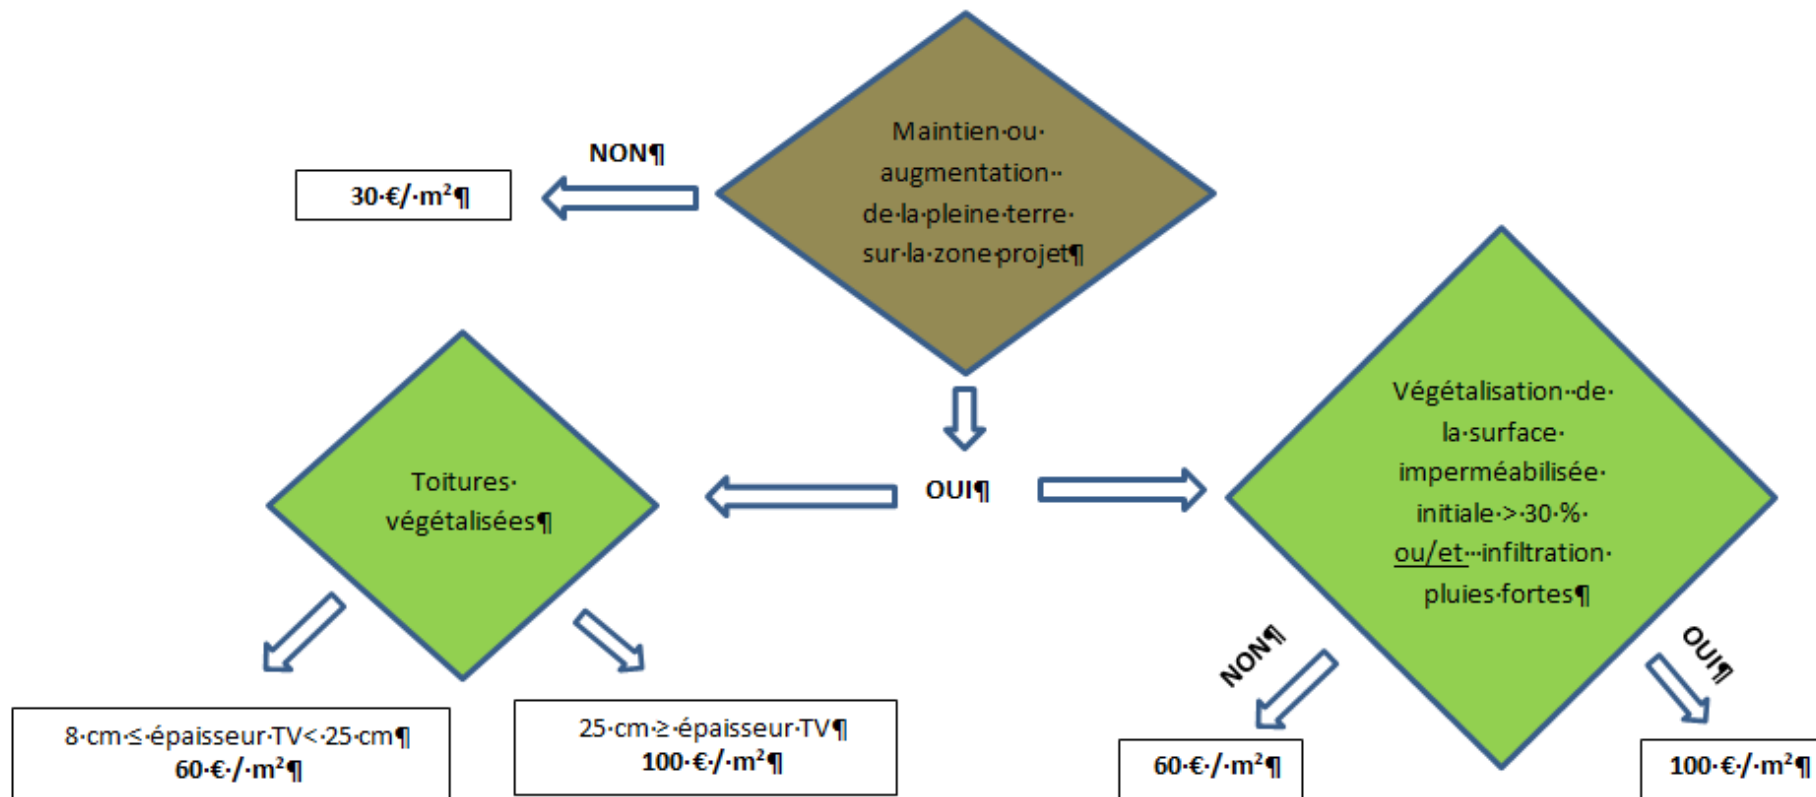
Maintien·ou· augmentation·· de·la·pleine·terre· sur·la·zone·projet¶

NON¶

30·€/·m²¶

OUI¶

Toitures· végétalisées¶

8·cm·≤·épaisseur·TV·<·25·cm¶
60·€·/·m²¶

25·cm·≥·épaisseur·TV¶
100·€·/·m²¶

Végétalisation··de· la·surface· imperméabilisée· initiale·>·30·%· ou/et···infiltration· pluies·fortes¶

NON¶

60·€·/·m²¶

OUI¶

100·€·/·m²¶